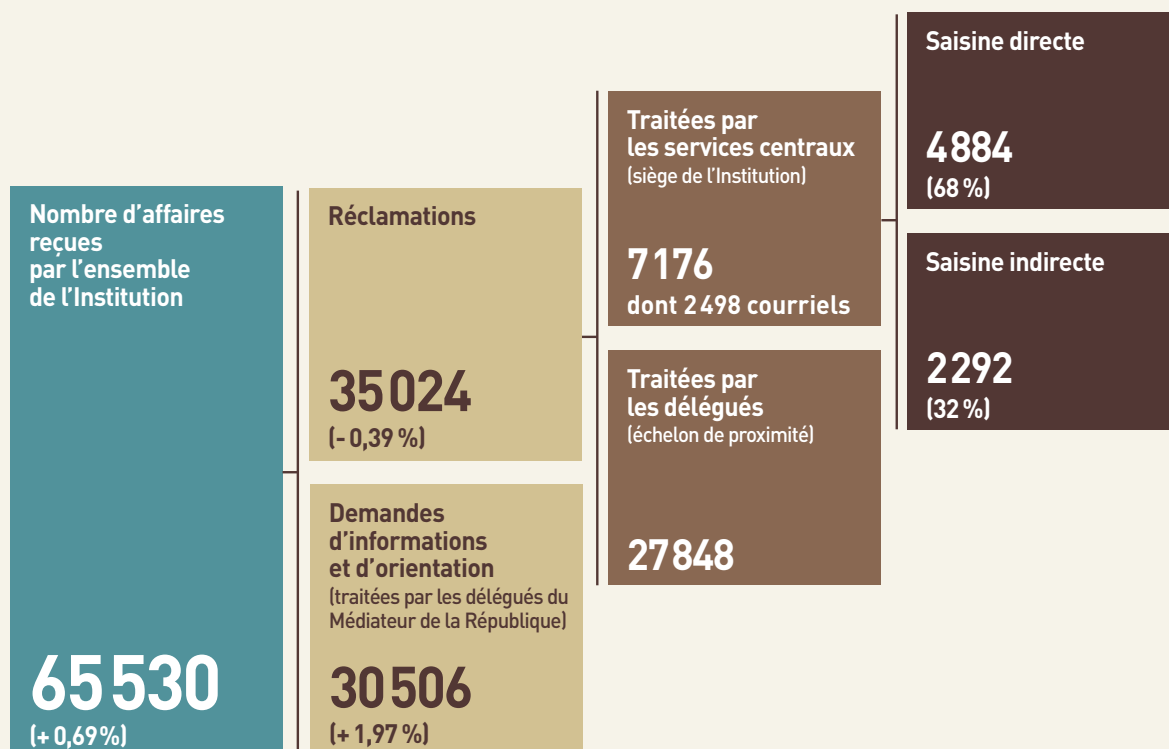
Nombre d'affaires reçues par l'ensemble de l'Institution

65 530
(+ 0,69 %)

Réclamations

35 024
(- 0,39 %)

Demandes d'informations et d'orientation
(traitées par les délégués du Médiateur de la République)

30 506
(+ 1,97 %)

Traitées par les services centraux
(siège de l'Institution)

7 176
dont 2 498 courriels

Traitées par les délégués
(échelon de proximité)

27 848

Saisine directe

4 884
(68 %)

Saisine indirecte

2 292
(32 %)